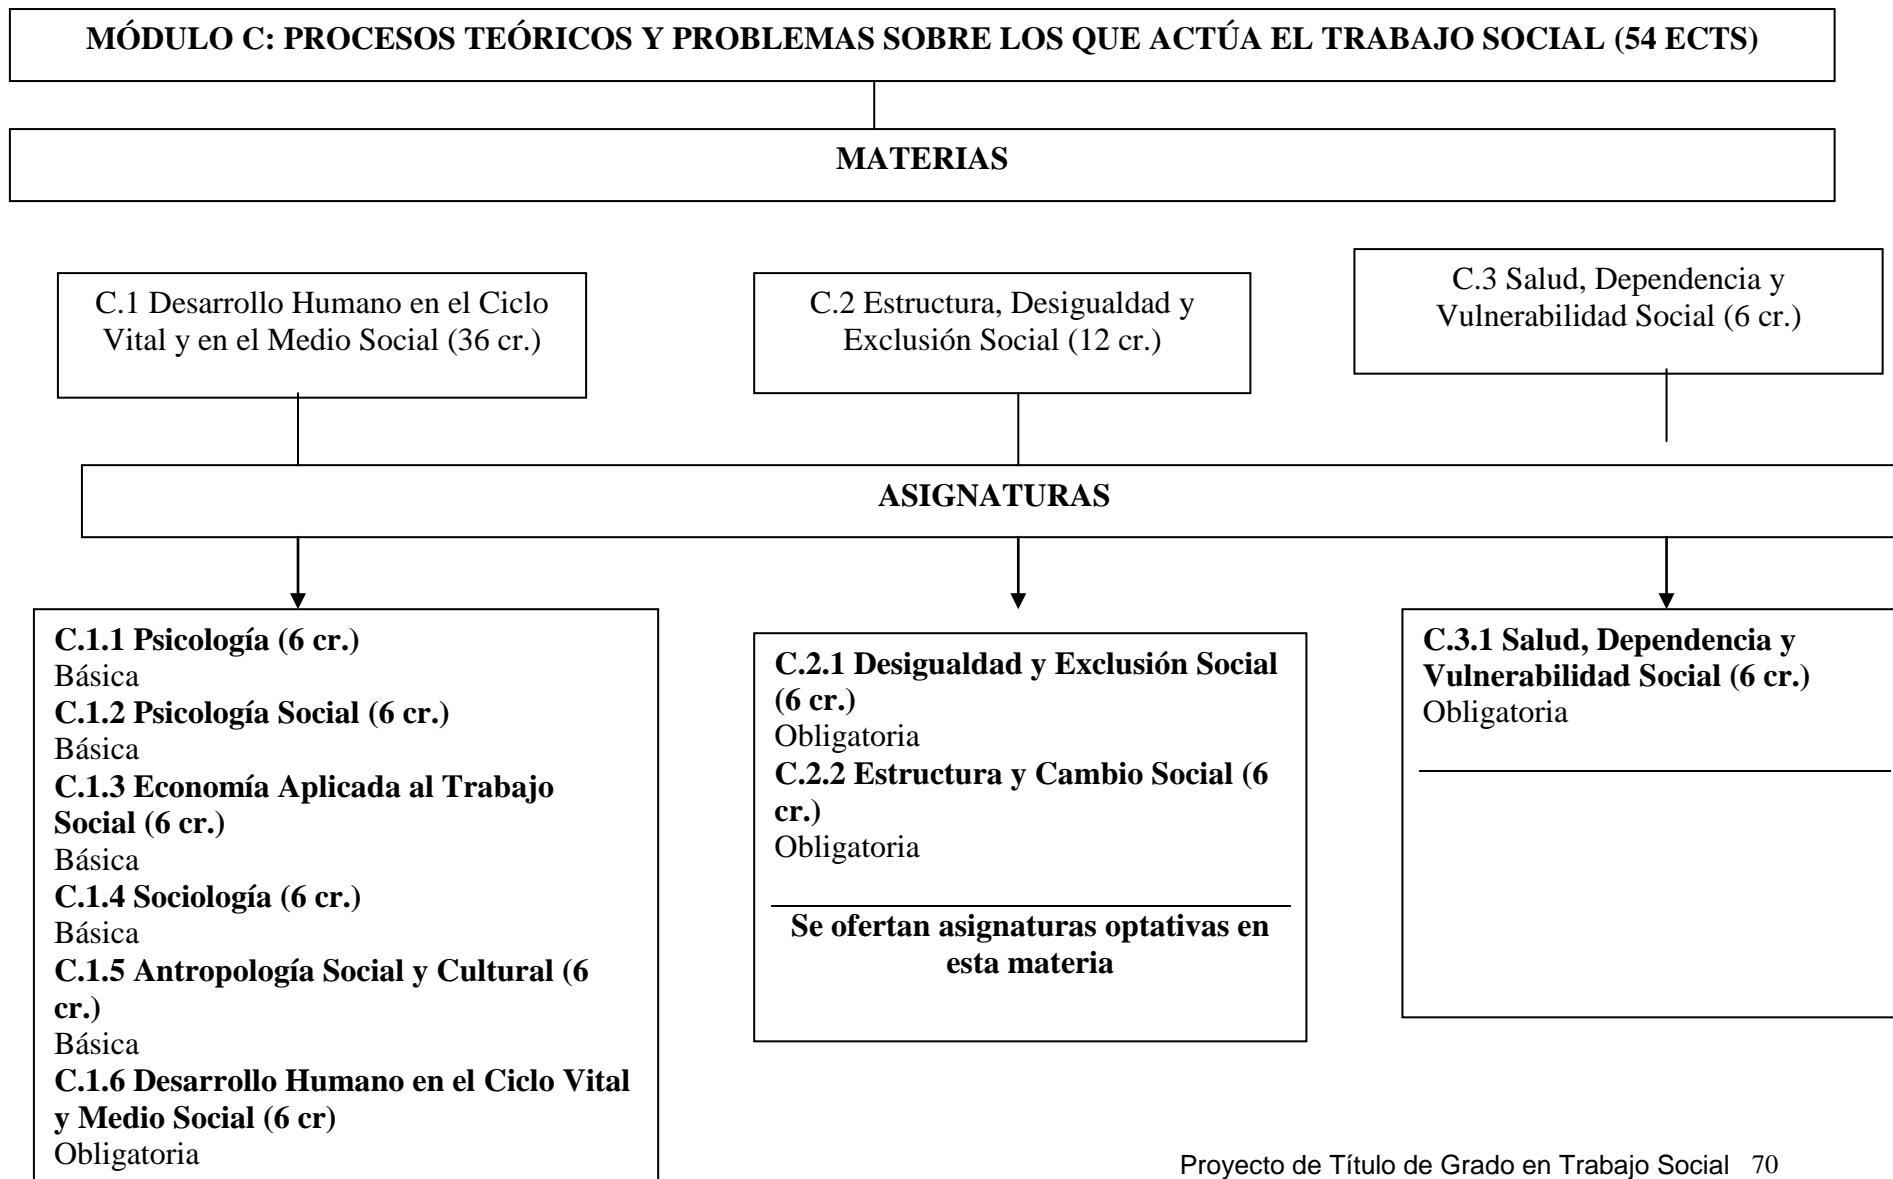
MÓDULO C: PROCESOS TEÓRICOS Y PROBLEMAS SOBRE LOS QUE ACTÚA EL TRABAJO SOCIAL (54 ECTS)

MATERIAS

C.1 Desarrollo Humano en el Ciclo Vital y en el Medio Social (36 cr.)

C.2 Estructura, Desigualdad y Exclusión Social (12 cr.)

C.3 Salud, Dependencia y Vulnerabilidad Social (6 cr.)

ASIGNATURAS

C.1.1 Psicología (6 cr.)
Básica
C.1.2 Psicología Social (6 cr.)
Básica
C.1.3 Economía Aplicada al Trabajo Social (6 cr.)
Básica
C.1.4 Sociología (6 cr.)
Básica
C.1.5 Antropología Social y Cultural (6 cr.)
Básica
C.1.6 Desarrollo Humano en el Ciclo Vital y Medio Social (6 cr)
Obligatoria

C.2.1 Desigualdad y Exclusión Social (6 cr.)
Obligatoria
C.2.2 Estructura y Cambio Social (6 cr.)
Obligatoria

Se ofertan asignaturas optativas en esta materia

C.3.1 Salud, Dependencia y Vulnerabilidad Social (6 cr.)
Obligatoria

Proyecto de Título de Grado en Trabajo Social 70